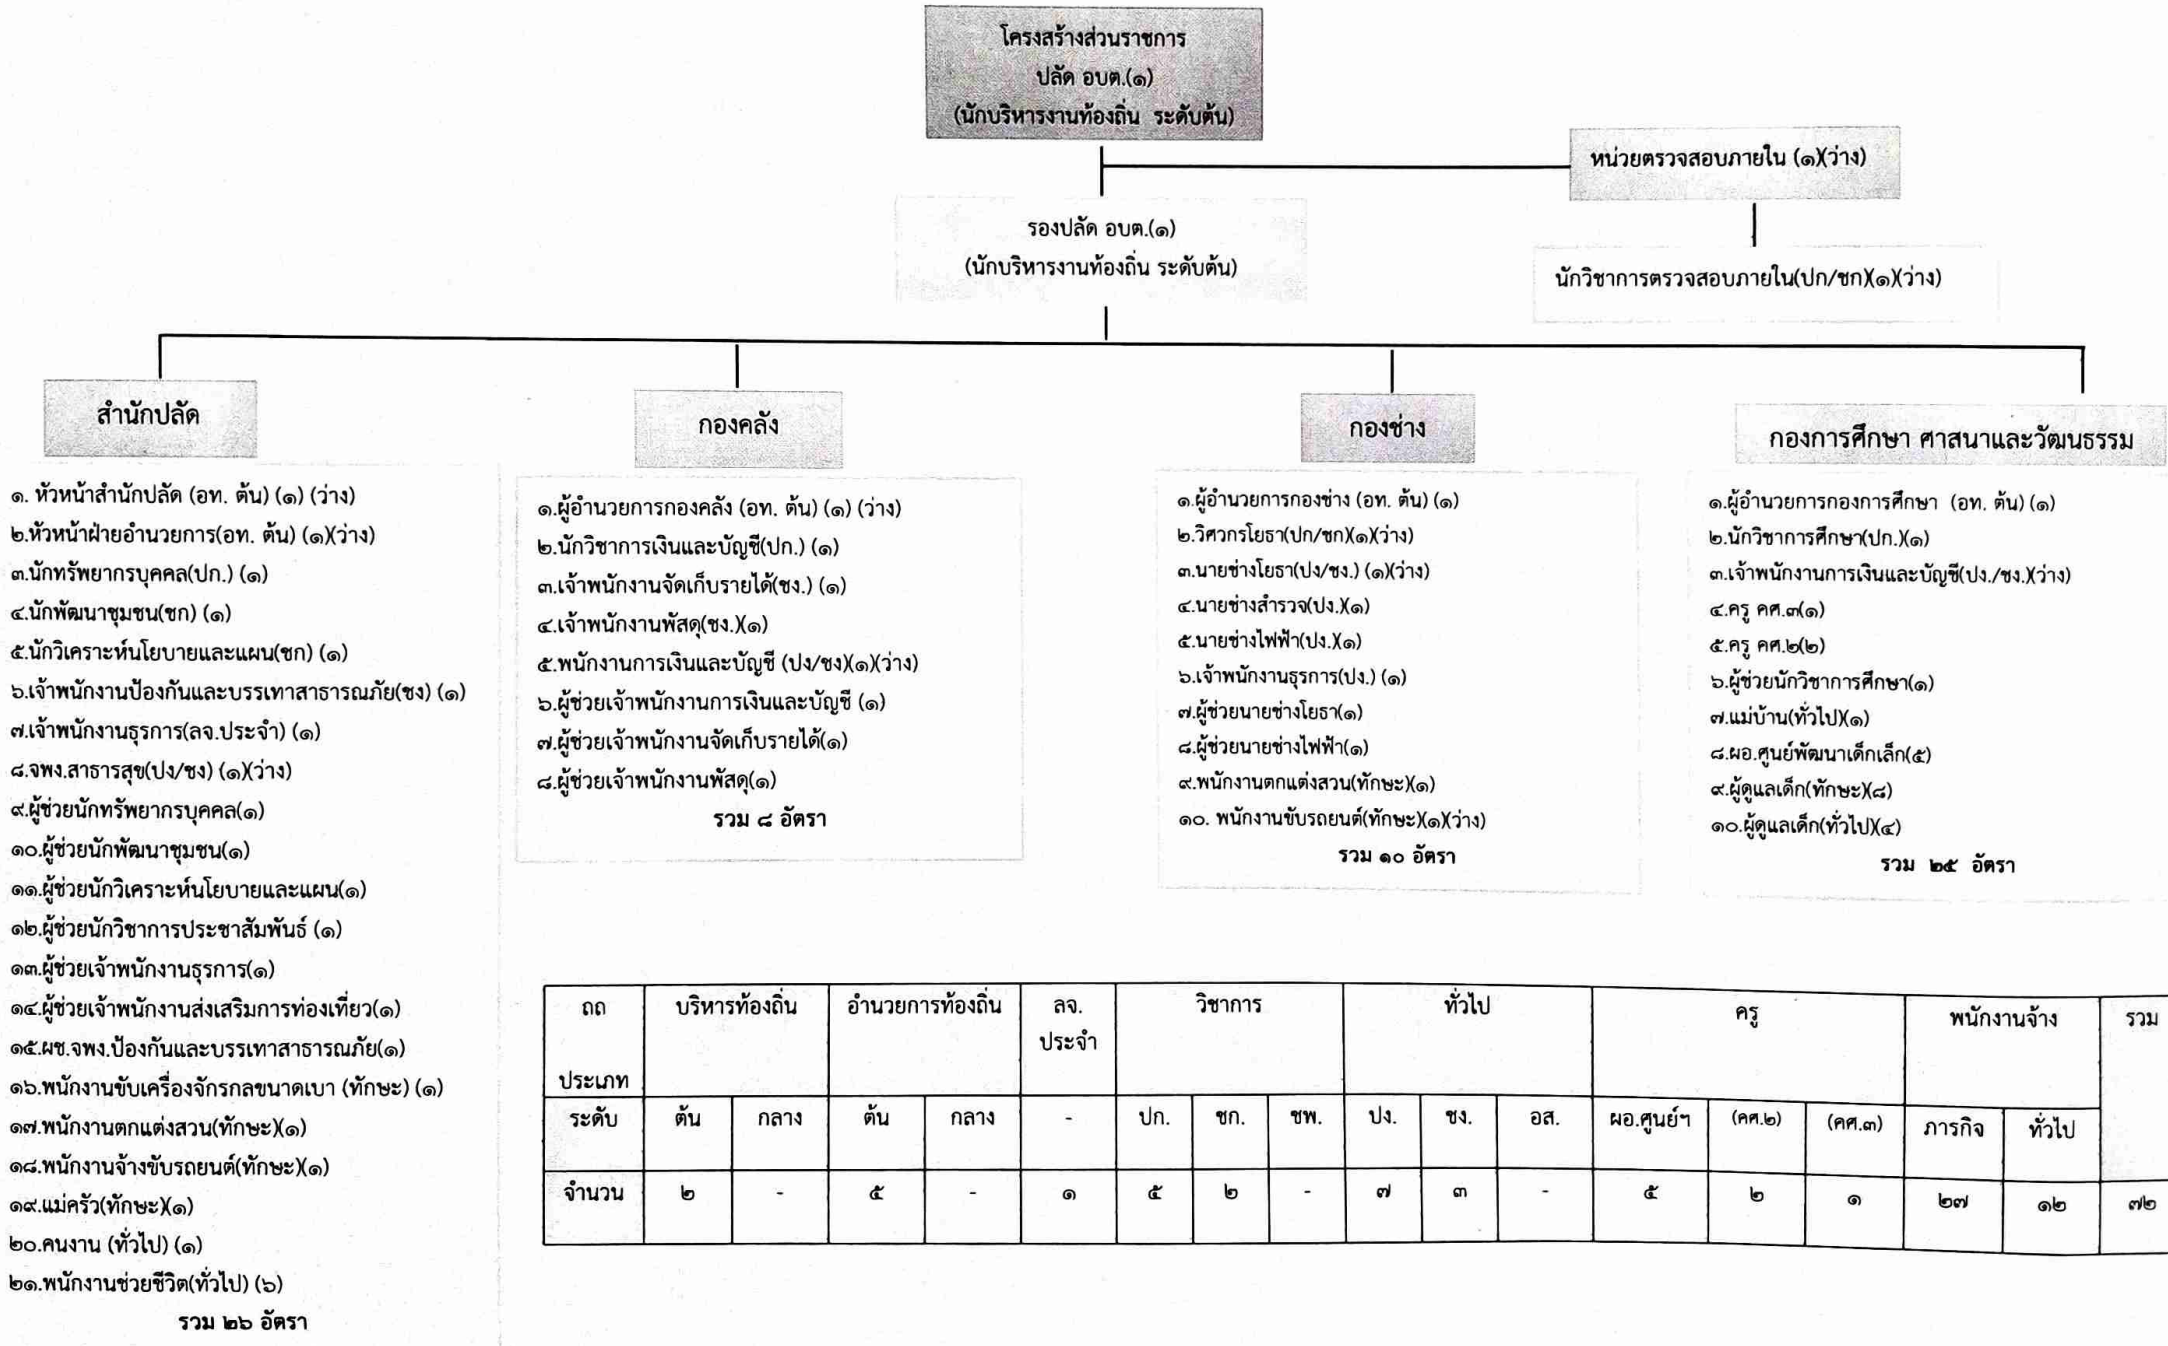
โครงสร้างส่วนราชการ
ปลัด อบต.(๑)
(นักบริหารงานท้องถิ่น ระดับต้น)

หน่วยตรวจสอบภายใน (๑)(ว่าง)

รองปลัด อบต.(๑)
(นักบริหารงานท้องถิ่น ระดับต้น)

นักวิชาการตรวจสอบภายใน(ปก/ชก)(๑)(ว่าง)

สำนักปลัด

๑. หัวหน้าสำนักปลัด (อท. ต้น) (๑) (ว่าง)
๒.หัวหน้าฝ่ายอำนวยการ(อท. ต้น) (๑)(ว่าง)
๓.นักทรัพยากรบุคคล(ปก.) (๑)
๔.นักพัฒนาชุมชน(ชก) (๑)
๕.นักวิเคราะห์นโยบายและแผน(ชก) (๑)
๖.เจ้าพนักงานป้องกันและบรรเทาสาธารณภัย(ชง) (๑)
๗.เจ้าพนักงานธุรการ(ลจ.ประจำ) (๑)
๘.จพง.สาธารณสุข(ปง/ชง) (๑)(ว่าง)
๙.ผู้ช่วยนักทรัพยากรบุคคล(๑)
๑๐.ผู้ช่วยนักพัฒนาชุมชน(๑)
๑๑.ผู้ช่วยนักวิเคราะห์นโยบายและแผน(๑)
๑๒.ผู้ช่วยนักวิชาการประชาสัมพันธ์ (๑)
๑๓.ผู้ช่วยเจ้าพนักงานธุรการ(๑)
๑๔.ผู้ช่วยเจ้าพนักงานส่งเสริมการท่องเที่ยว(๑)
๑๕.ผช.จพง.ป้องกันและบรรเทาสาธารณภัย(๑)
๑๖.พนักงานขับเครื่องจักรกลขนาดเบา (ทักษะ) (๑)
๑๗.พนักงานตกแต่งสวน(ทักษะ)(๑)
๑๘.พนักงานจ้างขับรถยนต์(ทักษะ)(๑)
๑๙.แม่ครัว(ทักษะ)(๑)
๒๐.คนงาน (ทั่วไป) (๑)
๒๑.พนักงานช่วยชีวิต(ทั่วไป) (๖)
รวม ๒๖ อัตรา

กองคลัง

๑.ผู้อำนวยการกองคลัง (อท. ต้น) (๑) (ว่าง)
๒.นักวิชาการเงินและบัญชี(ปก.) (๑)
๓.เจ้าพนักงานจัดเก็บรายได้(ชง.) (๑)
๔.เจ้าพนักงานพัสดุ(ชง.)(๑)
๕.พนักงานการเงินและบัญชี (ปง/ชง)(๑)(ว่าง)
๖.ผู้ช่วยเจ้าพนักงานการเงินและบัญชี (๑)
๗.ผู้ช่วยเจ้าพนักงานจัดเก็บรายได้(๑)
๘.ผู้ช่วยเจ้าพนักงานพัสดุ(๑)
รวม ๘ อัตรา

กองช่าง

๑.ผู้อำนวยการกองช่าง (อท. ต้น) (๑)
๒.วิศวกรโยธา(ปก/ชก)(๑)(ว่าง)
๓.นายช่างโยธา(ปง/ชง.) (๑)(ว่าง)
๔.นายช่างสำรวจ(ปง.)(๑)
๕.นายช่างไฟฟ้า(ปง.)(๑)
๖.เจ้าพนักงานธุรการ(ปง.) (๑)
๗.ผู้ช่วยนายช่างโยธา(๑)
๘.ผู้ช่วยนายช่างไฟฟ้า(๑)
๙.พนักงานตกแต่งสวน(ทักษะ)(๑)
๑๐. พนักงานขับรถยนต์(ทักษะ)(๑)(ว่าง)
รวม ๑๐ อัตรา

กองการศึกษา ศาสนาและวัฒนธรรม

๑.ผู้อำนวยการกองการศึกษา (อท. ต้น) (๑)
๒.นักวิชาการศึกษา(ปก.)(๑)
๓.เจ้าพนักงานการเงินและบัญชี(ปง./ชง.)(ว่าง)
๔.ครู คศ.๓(๑)
๕.ครู คศ.๒(๒)
๖.ผู้ช่วยนักวิชาการศึกษา(๑)
๗.แม่บ้าน(ทั่วไป)(๑)
๘.ผอ.ศูนย์พัฒนาเด็กเล็ก(๕)
๙.ผู้ดูแลเด็ก(ทักษะ)(๘)
๑๐.ผู้ดูแลเด็ก(ทั่วไป)(๔)
รวม ๒๕ อัตรา

| ถถ ประเภท | บริหารท้องถิ่น | | อำนวยการท้องถิ่น | | ลจ. ประจำ | วิชาการ | | | ทั่วไป | | | ครู | | | พนักงานจ้าง | | รวม |
|---|---|---|---|---|---|---|---|---|---|---|---|---|---|---|---|---|---|
| ระดับ | ต้น | กลาง | ต้น | กลาง | - | ปก. | ชก. | ชพ. | ปง. | ชง. | อส. | ผอ.ศูนย์ฯ | (คศ.๒) | (คศ.๓) | ภารกิจ | ทั่วไป | |
| จำนวน | ๒ | - | ๕ | - | ๑ | ๕ | ๒ | - | ๗ | ๓ | - | ๕ | ๒ | ๑ | ๒๗ | ๑๒ | ๗๒ |